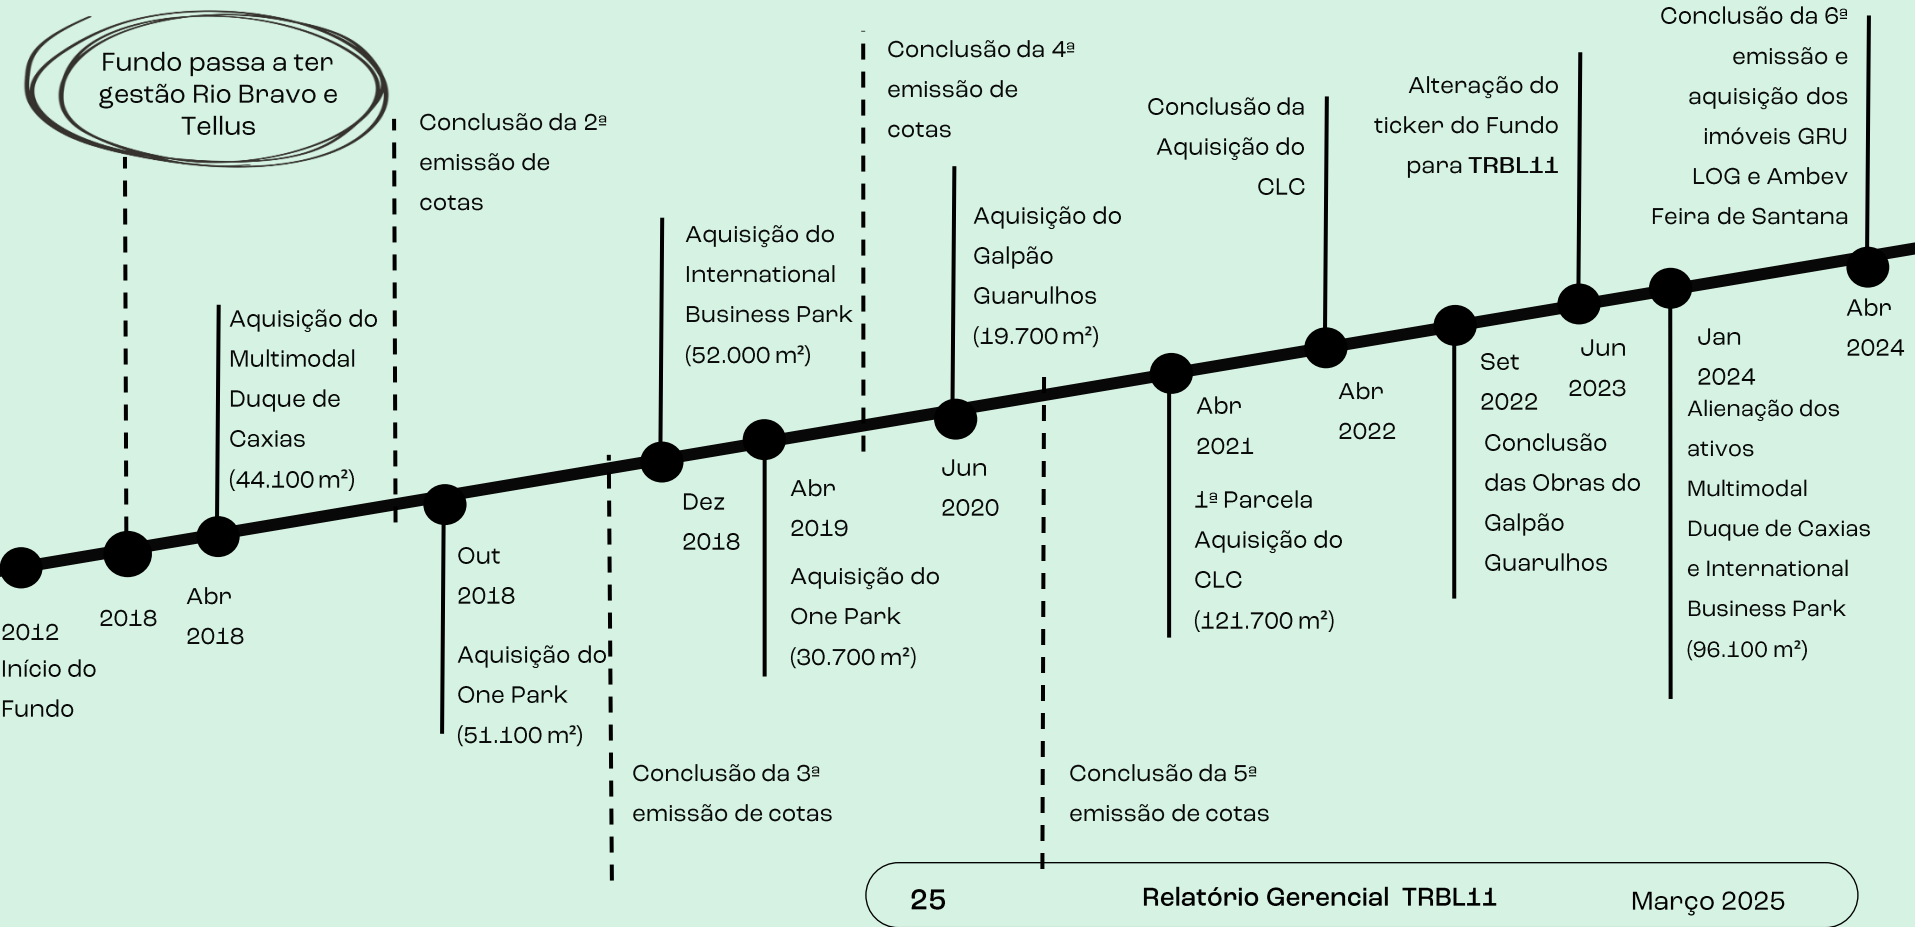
Fundo passa a ter gestão Rio Bravo e Tellus

2012
Início do Fundo

2018

Abr 2018

Aquisição do Multimodal Duque de Caxias (44.100 m²)

Conclusão da 2ª emissão de cotas

Out 2018

Aquisição do One Park (51.100 m²)

Conclusão da 3ª emissão de cotas

Dez 2018

Aquisição do International Business Park (52.000 m²)

Abr 2019

Aquisição do One Park (30.700 m²)

Conclusão da 4ª emissão de cotas

Jun 2020

Aquisição do Galpão Guarulhos (19.700 m²)

Conclusão da 5ª emissão de cotas

Abr 2021

1ª Parcela Aquisição do CLC (121.700 m²)

Conclusão da Aquisição do CLC

Abr 2022

Set 2022

Conclusão das Obras do Galpão Guarulhos

Alteração do ticker do Fundo para TRBL11

Jun 2023

Jan 2024

Alienação dos ativos Multimodal Duque de Caxias e International Business Park (96.100 m²)

Conclusão da 6ª emissão e aquisição dos imóveis GRU LOG e Ambev Feira de Santana

Abr 2024

25 Relatório Gerencial TRBL11 Março 2025